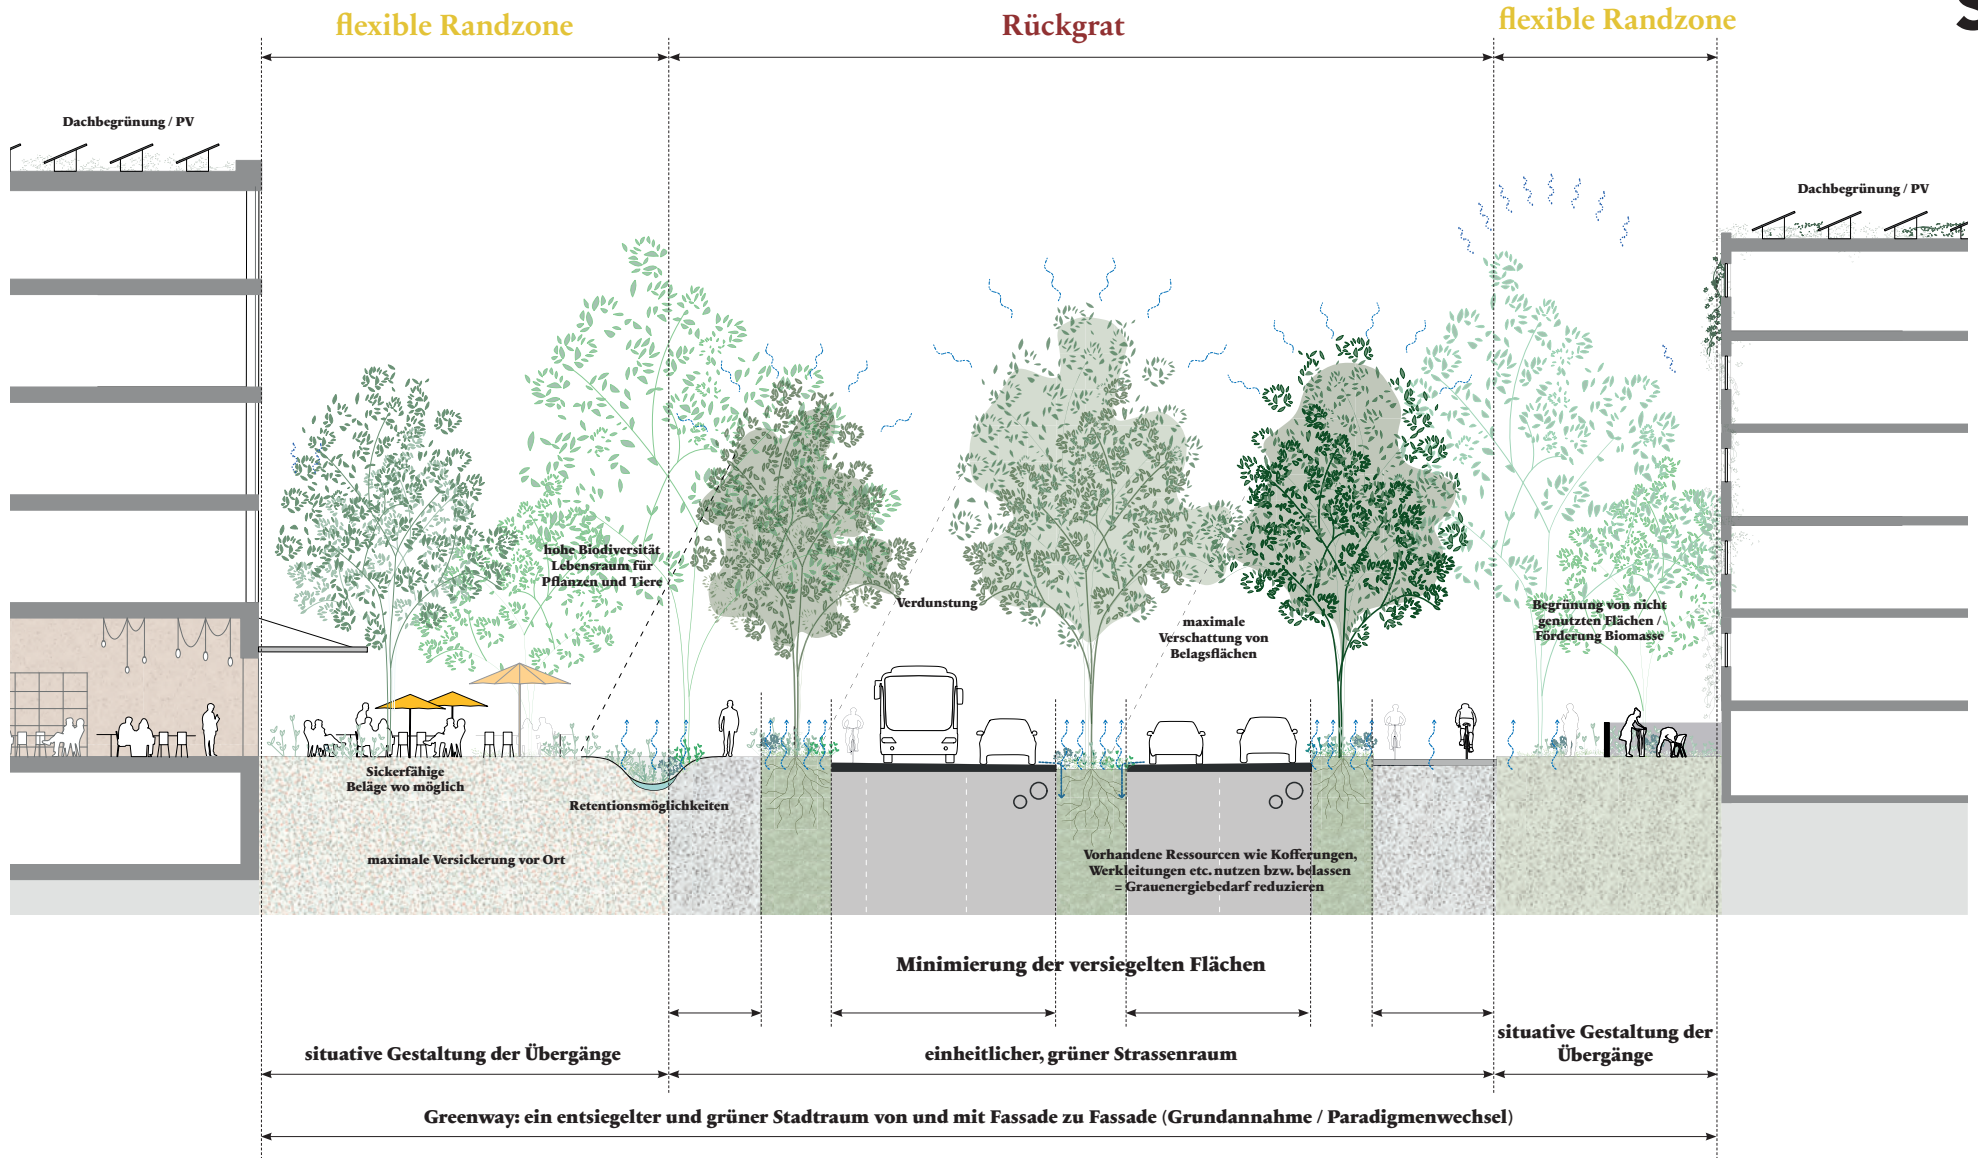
flexible Randzone

Rückgrat

flexible Randzone

Dachbegrünung / PV

Dachbegrünung / PV

hohe Biodiversität Lebensraum für Pflanzen und Tiere

Verdunstung

maximale Verschattung von Belagsflächen

Begrünung von nicht genutzten Flächen / Förderung Biomasse

Sickerfähige Beläge wo möglich

Retentionsmöglichkeiten

maximale Versickerung vor Ort

Vorhandene Ressourcen wie Kofferungen, Werkleitungen etc. nutzen bzw. belassen = Grauenergiebedarf reduzieren

Minimierung der versiegelten Flächen

situative Gestaltung der Übergänge

einheitlicher, grüner Strassenraum

situative Gestaltung der Übergänge

Greenway: ein entsiegelter und grüner Stadtraum von und mit Fassade zu Fassade (Grundannahme / Paradigmenwechsel)